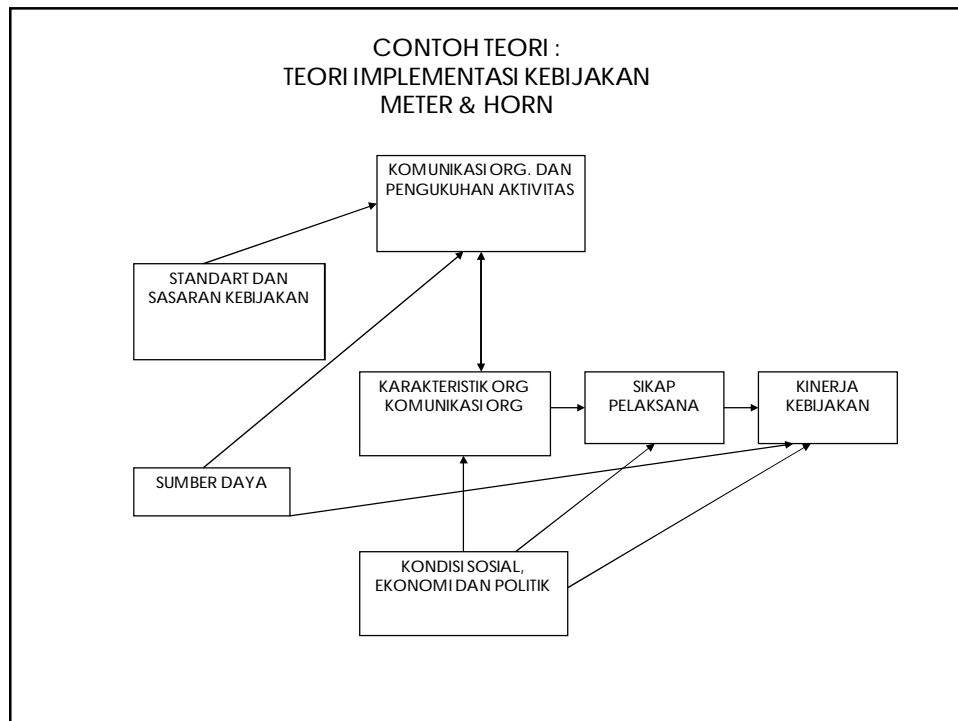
CONTOH TEORI :
TEORI IMPLEMENTASI KEBIJAKAN
METER & HORN

KOMUNIKASI ORG. DAN PENGUKUHAN AKTIVITAS

STANDART DAN SASARAN KEBIJAKAN

KARAKTERISTIK ORG KOMUNIKASI ORG

SIKAP PELAKSANA

KINERJA KEBIJAKAN

SUMBER DAYA

KONDISI SOSIAL, EKONOMI DAN POLITIK